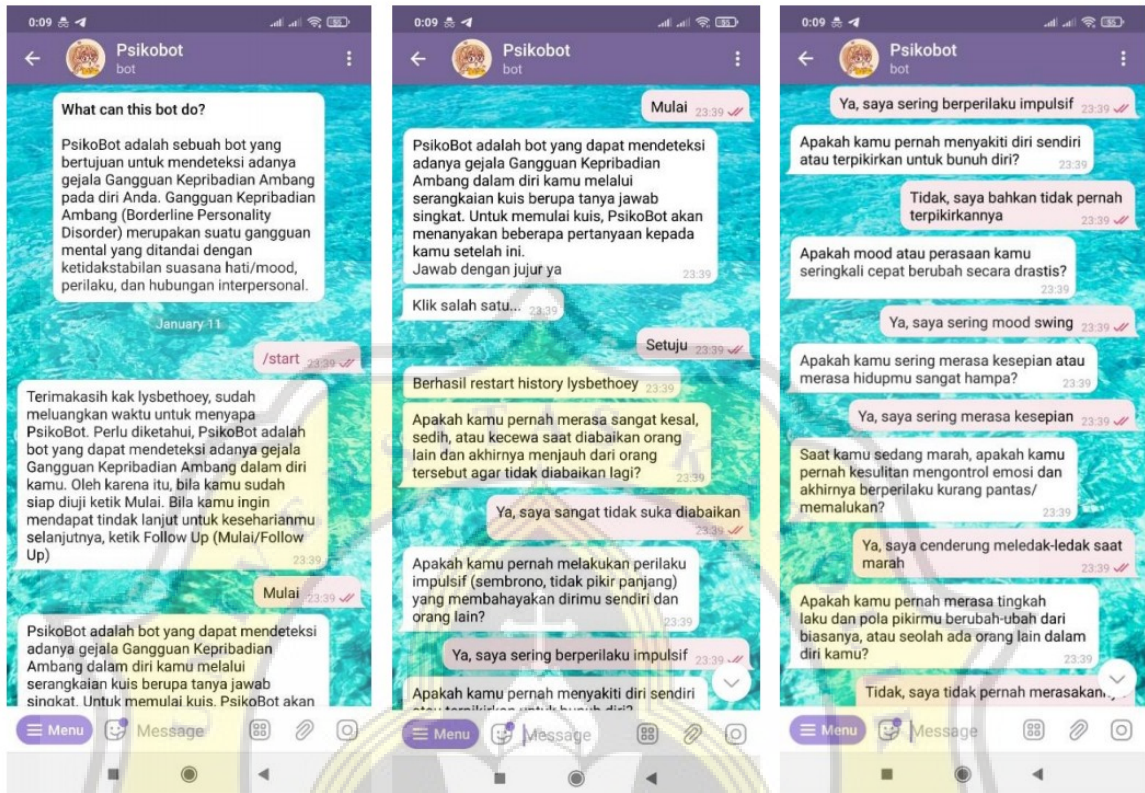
0:09

Psikobot
bot

What can this bot do?

PsikoBot adalah sebuah bot yang bertujuan untuk mendeteksi adanya gejala Gangguan Kepribadian Ambang pada diri Anda. Gangguan Kepribadian Ambang (Borderline Personality Disorder) merupakan suatu gangguan mental yang ditandai dengan ketidakstabilan suasana hati/mood, perilaku, dan hubungan interpersonal.

January 11

/start 23:39

Terimakasih kak lysbethoey, sudah meluangkan waktu untuk menyapa PsikoBot. Perlu diketahui, PsikoBot adalah bot yang dapat mendeteksi adanya gejala Gangguan Kepribadian Ambang dalam diri kamu. Oleh karena itu, bila kamu sudah siap diuji ketik Mulai. Bila kamu ingin mendapat tindak lanjut untuk keseharianmu selanjutnya, ketik Follow Up (Mulai/Follow Up) 23:39

Mulai 23:39

PsikoBot adalah bot yang dapat mendeteksi adanya gejala Gangguan Kepribadian Ambang dalam diri kamu melalui serangkaian kuis berupa tanya jawab singkat. Untuk memulai kuis, PsikoBot akan

Menu Message

0:09

Psikobot
bot

Mulai 23:39

PsikoBot adalah bot yang dapat mendeteksi adanya gejala Gangguan Kepribadian Ambang dalam diri kamu melalui serangkaian kuis berupa tanya jawab singkat. Untuk memulai kuis, PsikoBot akan menanyakan beberapa pertanyaan kepada kamu setelah ini.
Jawab dengan jujur ya 23:39

Klik salah satu... 23:39

Setuju 23:39

Berhasil restart history lysbethoey 23:39

Apakah kamu pernah merasa sangat kesal, sedih, atau kecewa saat diabaikan orang lain dan akhirnya menjauh dari orang tersebut agar tidak diabaikan lagi? 23:39

Ya, saya sangat tidak suka diabaikan 23:39

Apakah kamu pernah melakukan perilaku impulsif (sembrono, tidak pikir panjang) yang membahayakan dirimu sendiri dan orang lain? 23:39

Ya, saya sering berperilaku impulsif 23:39

Apakah kamu pernah menyakiti diri sendiri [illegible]

Menu Message

0:09

Psikobot
bot

Ya, saya sering berperilaku impulsif 23:39

Apakah kamu pernah menyakiti diri sendiri atau terpikirkan untuk bunuh diri? 23:39

Tidak, saya bahkan tidak pernah terpikirkannya 23:39

Apakah mood atau perasaan kamu seringkali cepat berubah secara drastis? 23:39

Ya, saya sering mood swing 23:39

Apakah kamu sering merasa kesepian atau merasa hidupmu sangat hampa? 23:39

Ya, saya sering merasa kesepian 23:39

Saat kamu sedang marah, apakah kamu pernah kesulitan mengontrol emosi dan akhirnya berperilaku kurang pantas/ memalukan? 23:39

Ya, saya cenderung meledak-ledak saat marah 23:39

Apakah kamu pernah merasa tingkah laku dan pola pikirmu berubah-ubah dari biasanya, atau seolah ada orang lain dalam diri kamu? 23:39

Tidak, saya tidak pernah merasakan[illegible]

Menu Message